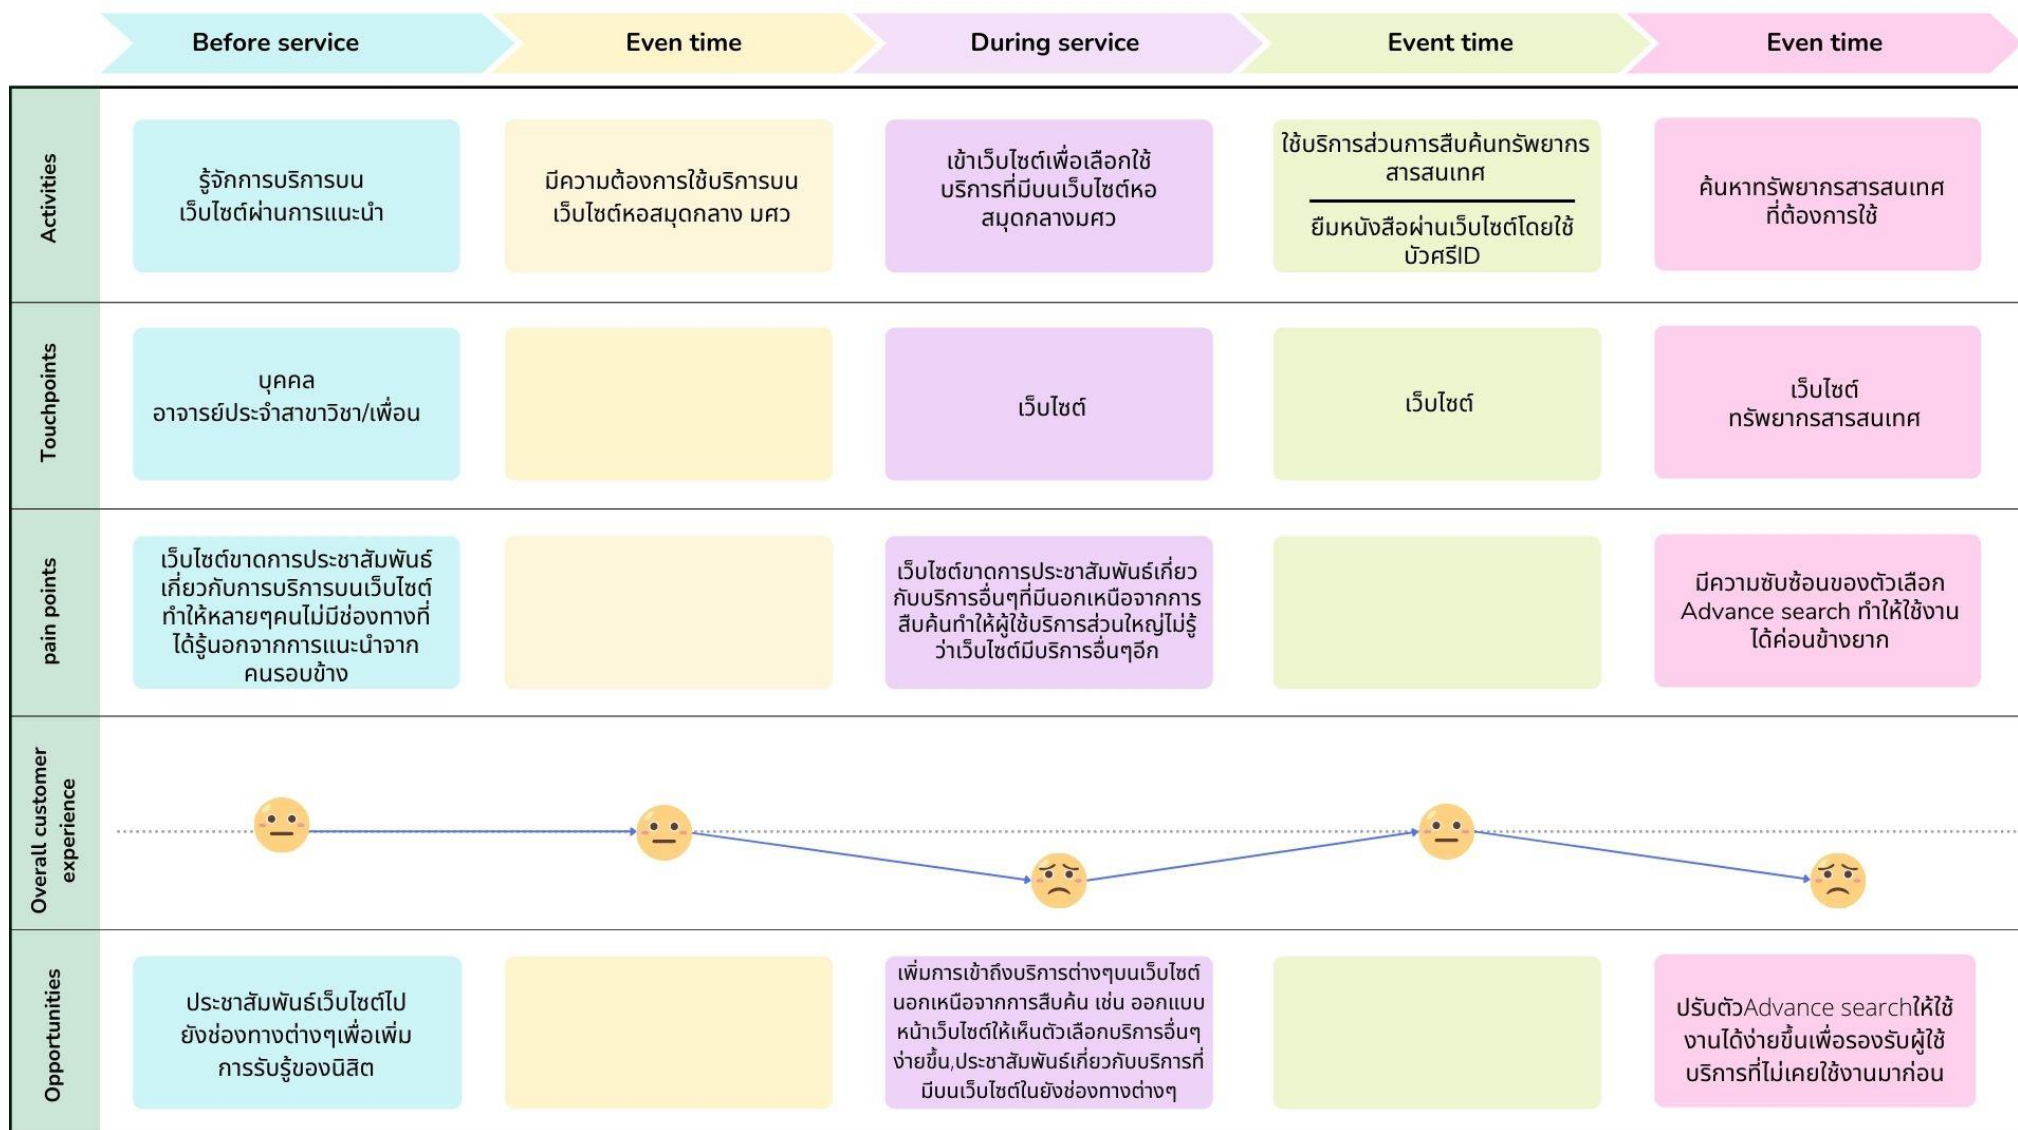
| | Before service | Even time | During service | Event time | Even time |
|---|---|---|---|---|---|
| Activities | รู้จักการบริการบนเว็บไซต์ผ่านการแนะนำ | มีความต้องการใช้บริการบนเว็บไซต์หอสมุดกลาง มศว | เข้าเว็บไซต์เพื่อเลือกใช้บริการที่มีบนเว็บไซต์หอสมุดกลางมศว | ใช้บริการส่วนการสืบค้นทรัพยากรสารสนเทศ / ยืมหนังสือผ่านเว็บไซต์โดยใช้บัวศรีID | ค้นหาทรัพยากรสารสนเทศที่ต้องการใช้ |
| Touchpoints | บุคคล อาจารย์ประจำสาขาวิชา/เพื่อน | | เว็บไซต์ | เว็บไซต์ | เว็บไซต์ ทรัพยากรสารสนเทศ |
| pain points | เว็บไซต์ขาดการประชาสัมพันธ์เกี่ยวกับการบริการบนเว็บไซต์ ทำให้หลายๆคนไม่มีช่องทางที่ได้รู้นอกจากการแนะนำจากคนรอบข้าง | | เว็บไซต์ขาดการประชาสัมพันธ์เกี่ยวกับบริการอื่นๆที่มีนอกเหนือจากการสืบค้นทำให้ผู้ใช้บริการส่วนใหญ่ไม่รู้ว่าเว็บไซต์มีบริการอื่นๆอีก | | มีความซับซ้อนของตัวเลือก Advance search ทำให้ใช้งานได้ค่อนข้างยาก |
| Overall customer experience | | | | | |
| Opportunities | ประชาสัมพันธ์เว็บไซต์ไปยังช่องทางต่างๆเพื่อเพิ่มการรับรู้ของนิสิต | | เพิ่มการเข้าถึงบริการต่างๆบนเว็บไซต์นอกเหนือจากการสืบค้น เช่น ออกแบบหน้าเว็บไซต์ให้เห็นตัวเลือกบริการอื่นๆง่ายขึ้น,ประชาสัมพันธ์เกี่ยวกับบริการที่มีบนเว็บไซต์ในยังช่องทางต่างๆ | | ปรับตัวAdvance searchให้ใช้งานได้ง่ายขึ้นเพื่อรองรับผู้ใช้บริการที่ไม่เคยใช้งานมาก่อน |